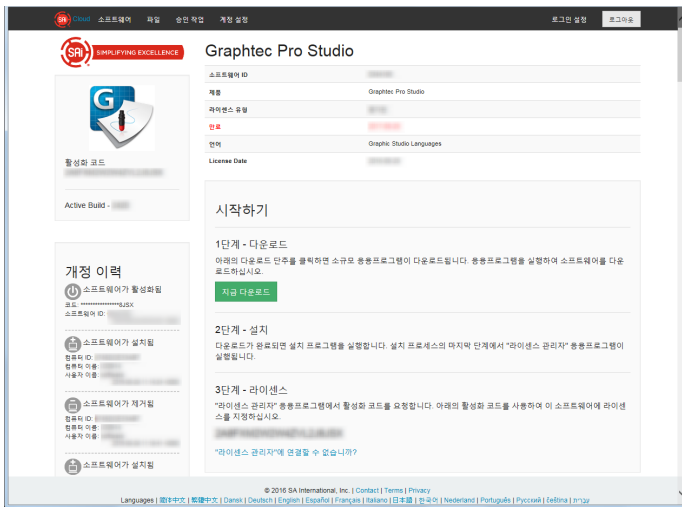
SAi Cloud 소프트웨어 파일 승인 작업 계정 설정 로그인 설정 로그아웃

SAi SIMPLIFYING EXCELLENCE

Graphtec Pro Studio

| 소프트웨어 ID | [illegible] |
|---|---|
| 제품 | Graphtec Pro Studio |
| 라이선스 유형 | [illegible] |
| 만료 | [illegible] |
| 언어 | Graphic Studio Languages |
| License Date | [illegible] |

활성화 코드
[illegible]

Active Build - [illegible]

개정 이력

소프트웨어가 활성화됨
코드: ****************8JSX
소프트웨어 ID: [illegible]

소프트웨어가 설치됨
컴퓨터 ID: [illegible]
컴퓨터 이름: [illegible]
사용자 이름: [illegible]

소프트웨어가 제거됨
컴퓨터 ID: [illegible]
컴퓨터 이름: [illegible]
사용자 이름: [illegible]

소프트웨어가 설치됨

시작하기

1단계 - 다운로드
아래의 다운로드 단추를 클릭하면 소규모 응용프로그램이 다운로드됩니다. 응용프로그램을 실행하여 소프트웨어를 다운로드하십시오.

지금 다운로드

2단계 - 설치
다운로드가 완료되면 설치 프로그램을 실행합니다. 설치 프로세스의 마지막 단계에서 "라이센스 관리자" 응용프로그램이 실행됩니다.

3단계 - 라이센스
"라이센스 관리자" 응용프로그램에서 활성화 코드를 요청합니다. 아래의 활성화 코드를 사용하여 이 소프트웨어에 라이센스를 지정하십시오.

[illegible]

"라이센스 관리자"에 연결할 수 없습니까?

© 2016 SA International, Inc. | Contact | Terms | Privacy
Languages | 简体中文 | 繁體中文 | Dansk | Deutsch | English | Español | Français | Italiano | 日本語 | 한국어 | Nederland | Português | Русский | čeština | עברית